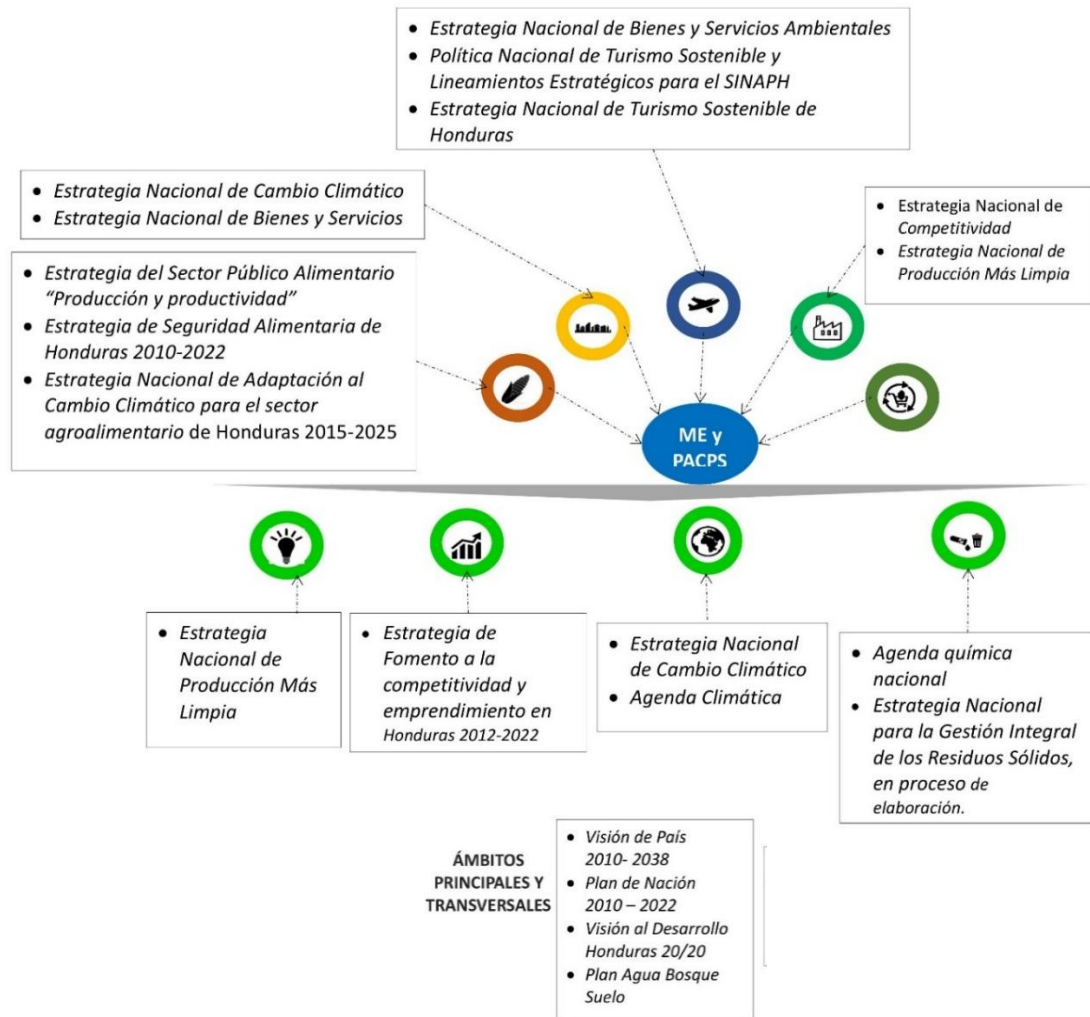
- Estrategia Nacional de Bienes y Servicios Ambientales
- Política Nacional de Turismo Sostenible y Lineamientos Estratégicos para el SINAPH
- Estrategia Nacional de Turismo Sostenible de Honduras

- Estrategia Nacional de Cambio Climático
- Estrategia Nacional de Bienes y Servicios

- Estrategia Nacional de Competitividad
- Estrategia Nacional de Producción Más Limpia

- Estrategia del Sector Público Alimentario "Producción y productividad"
- Estrategia de Seguridad Alimentaria de Honduras 2010-2022
- Estrategia Nacional de Adaptación al Cambio Climático para el sector agroalimentario de Honduras 2015-2025

ME y PACPS

- Estrategia Nacional de Producción Más Limpia

- Estrategia de Fomento a la competitividad y emprendimiento en Honduras 2012-2022

- Estrategia Nacional de Cambio Climático
- Agenda Climática

- Agenda química nacional
- Estrategia Nacional para la Gestión Integral de los Residuos Sólidos, en proceso de elaboración.

ÁMBITOS PRINCIPALES Y TRANSVERSALES

- Visión de País 2010- 2038
- Plan de Nación 2010 – 2022
- Visión al Desarrollo Honduras 20/20
- Plan Agua Bosque Suelo